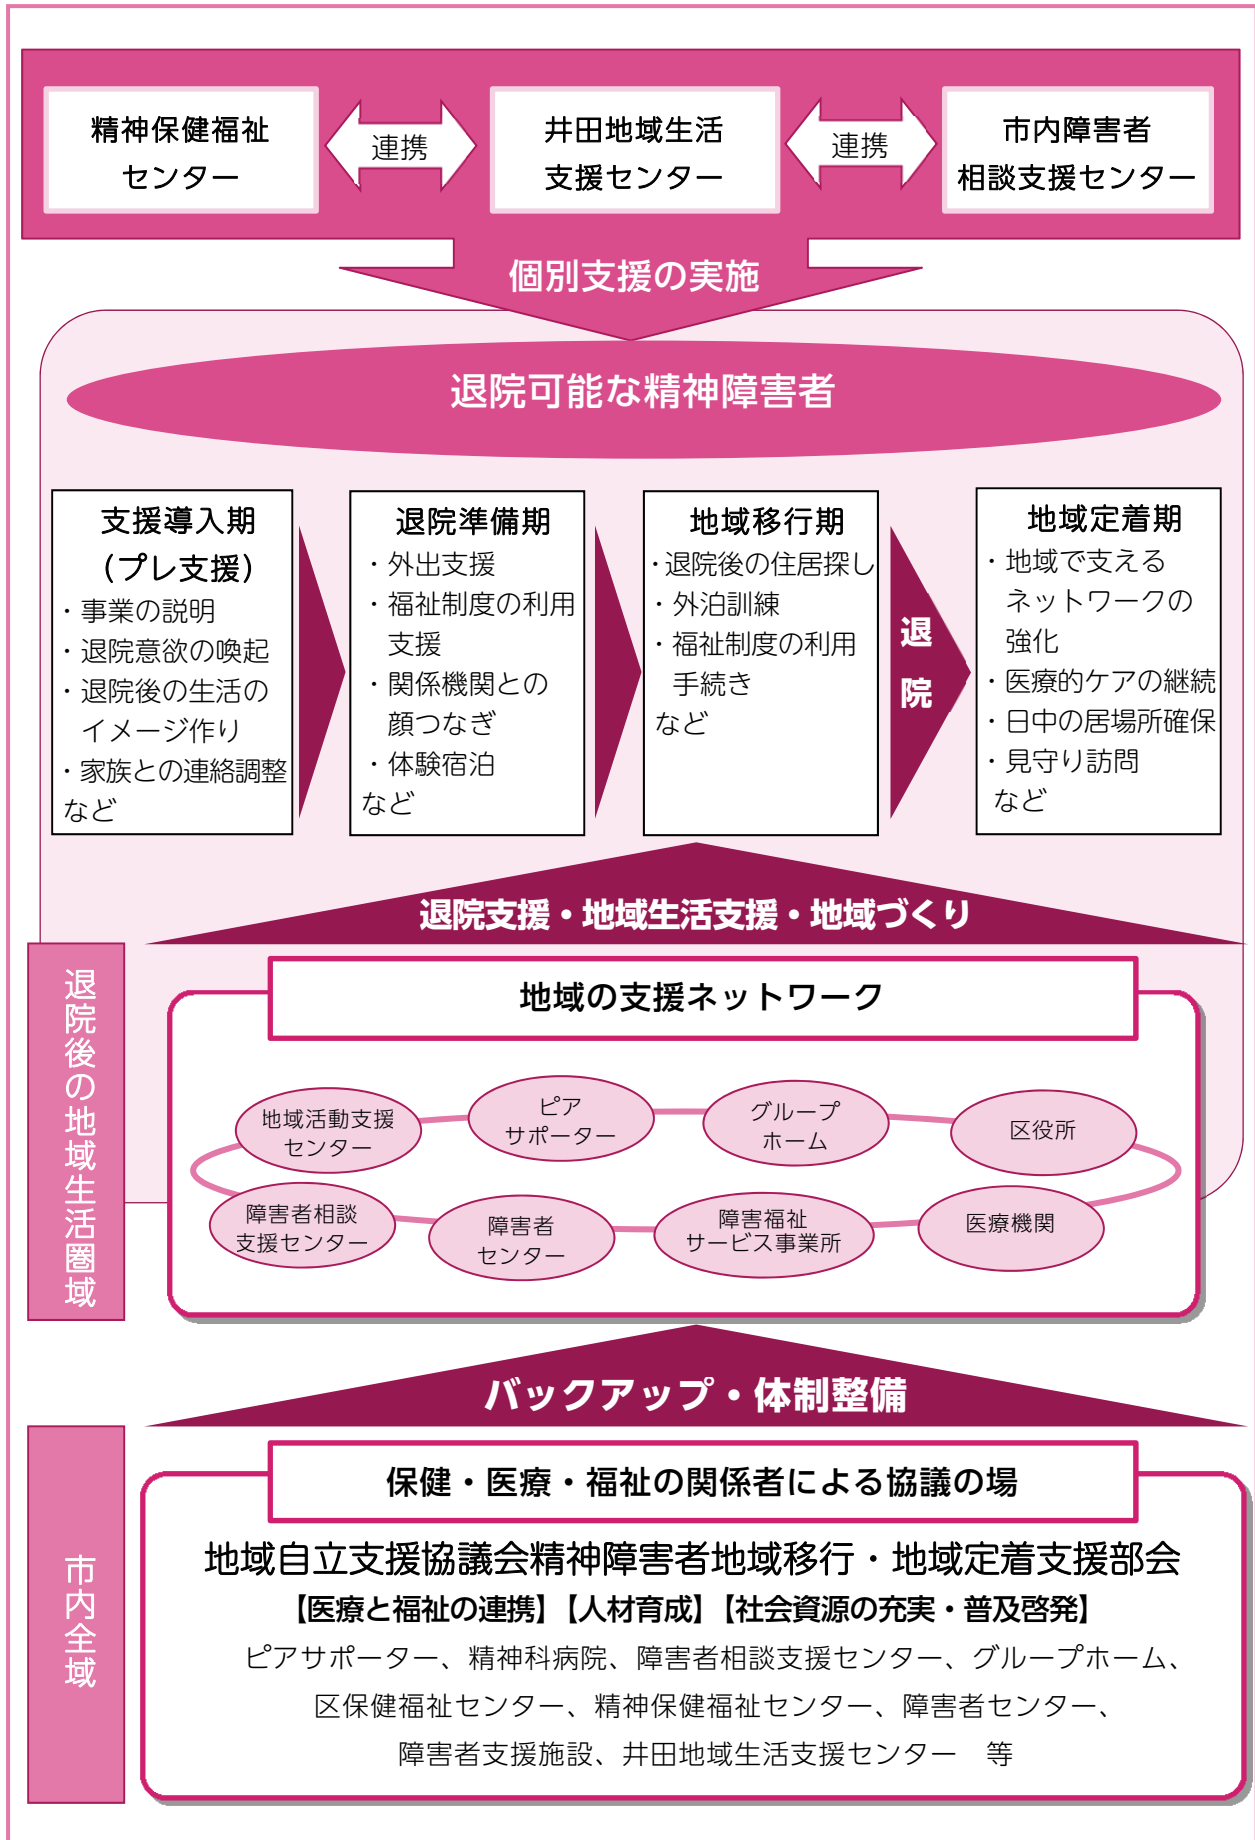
精神保健福祉センター

連携

井田地域生活支援センター

連携

市内障害者相談支援センター

個別支援の実施

退院可能な精神障害者

支援導入期（プレ支援）
・事業の説明
・退院意欲の喚起
・退院後の生活のイメージ作り
・家族との連絡調整
など

退院準備期
・外出支援
・福祉制度の利用支援
・関係機関との顔つなぎ
・体験宿泊
など

地域移行期
・退院後の住居探し
・外泊訓練
・福祉制度の利用手続き
など

退院

地域定着期
・地域で支えるネットワークの強化
・医療的ケアの継続
・日中の居場所確保
・見守り訪問
など

退院支援・地域生活支援・地域づくり

退院後の地域生活圏域

地域の支援ネットワーク

地域活動支援センター

ピアサポーター

グループホーム

区役所

障害者相談支援センター

障害者センター

障害福祉サービス事業所

医療機関

バックアップ・体制整備

市内全域

保健・医療・福祉の関係者による協議の場

地域自立支援協議会精神障害者地域移行・地域定着支援部会
【医療と福祉の連携】【人材育成】【社会資源の充実・普及啓発】
ピアサポーター、精神科病院、障害者相談支援センター、グループホーム、区保健福祉センター、精神保健福祉センター、障害者センター、障害者支援施設、井田地域生活支援センター　等